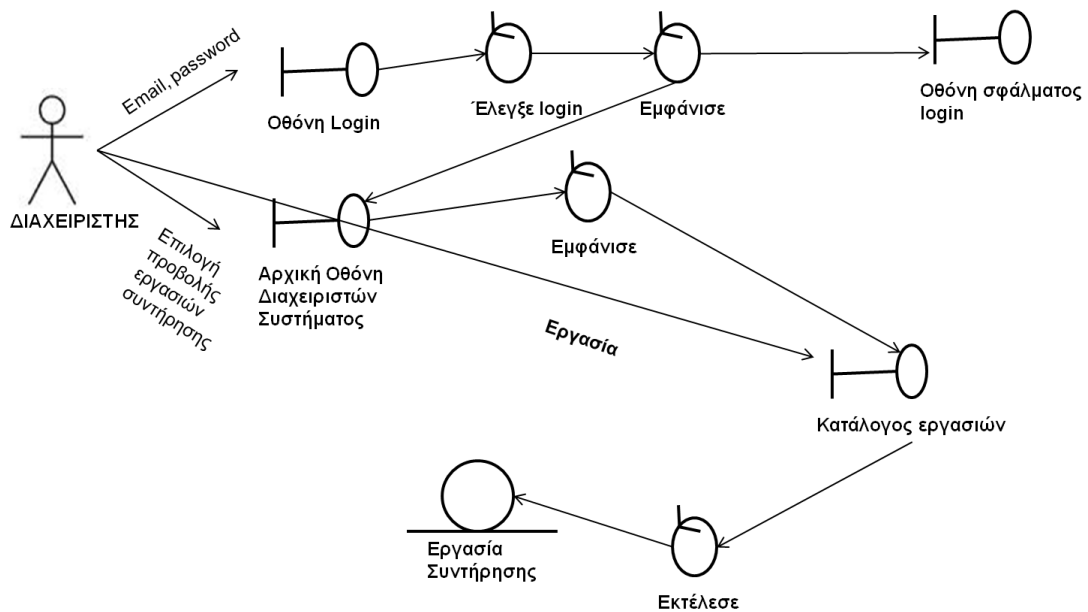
ΔΙΑΧΕΙΡΙΣΤΗΣ

Email, password

Οθόνη Login

Έλεγξε login

Εμφάνισε

Οθόνη σφάλματος login

Επιλογή προβολής εργασιών συντήρησης

Αρχική Οθόνη Διαχειριστών Συστήματος

Εμφάνισε

Εργασία

Κατάλογος εργασιών

Εργασία Συντήρησης

Εκτέλεσε